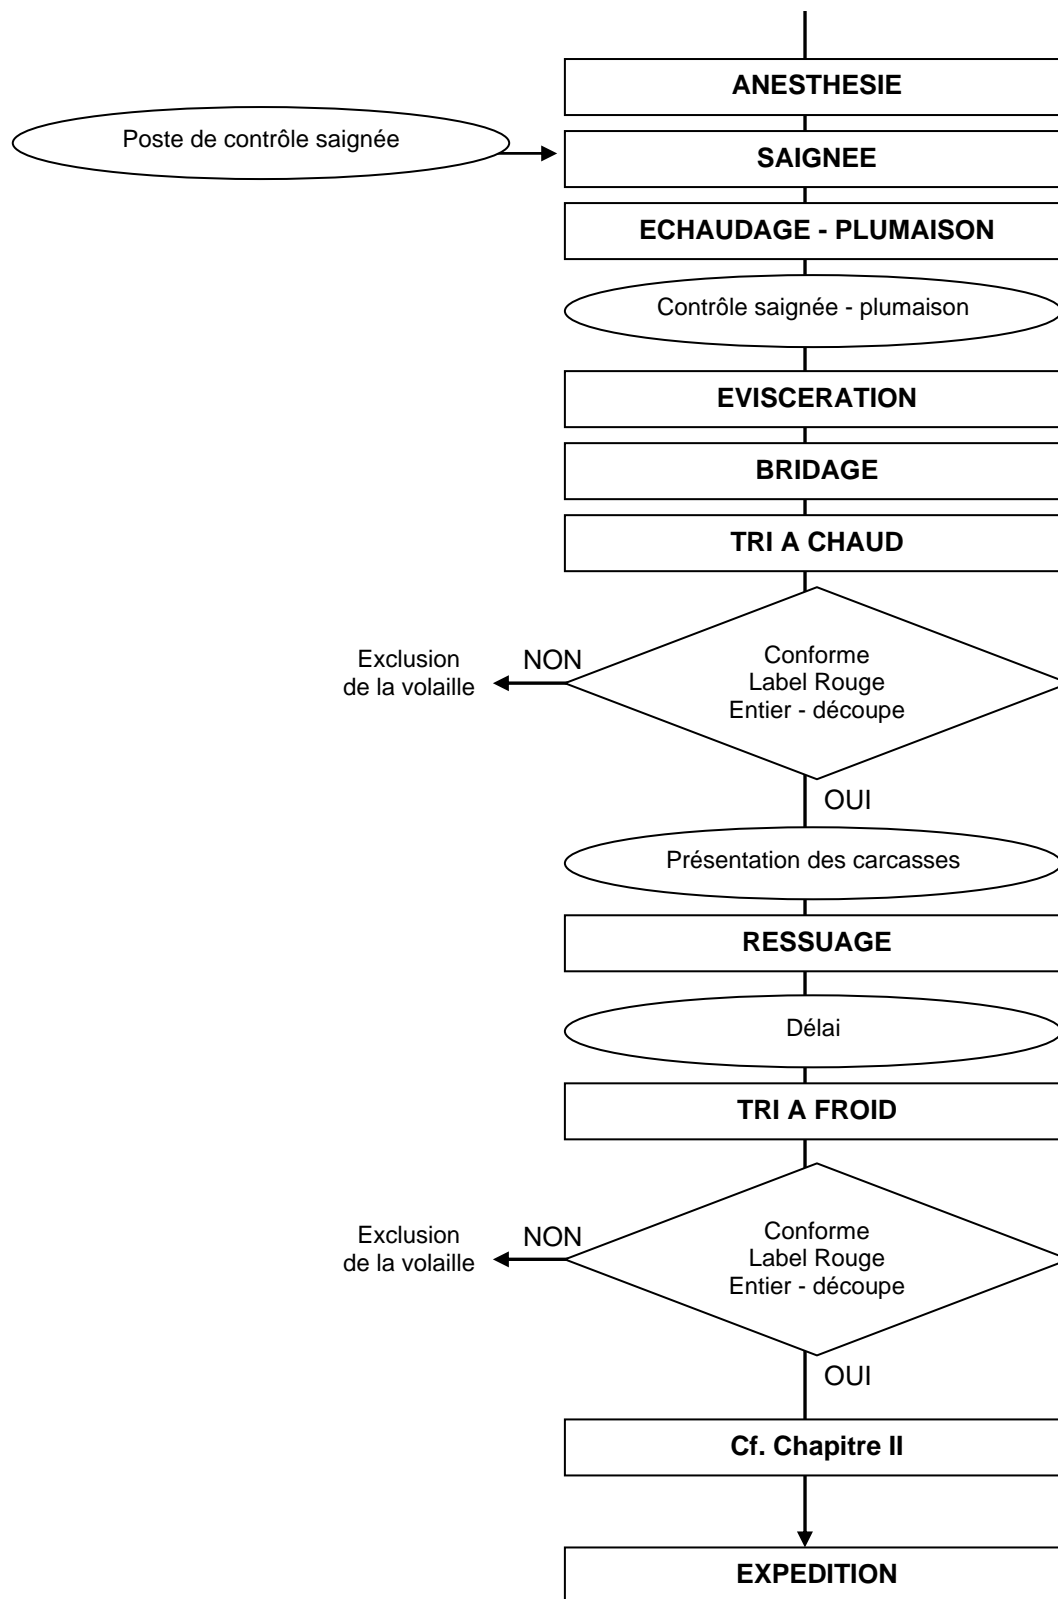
ANESTHESIE

Poste de contrôle saignée

SAIGNEE

ECHAUDAGE - PLUMAISON

Contrôle saignée - plumaison

EVISCERATION

BRIDAGE

TRI A CHAUD

Conforme Label Rouge Entier - découpe

NON

Exclusion de la volaille

OUI

Présentation des carcasses

RESSUAGE

Délai

TRI A FROID

Conforme Label Rouge Entier - découpe

NON

Exclusion de la volaille

OUI

Cf. Chapitre II

EXPEDITION